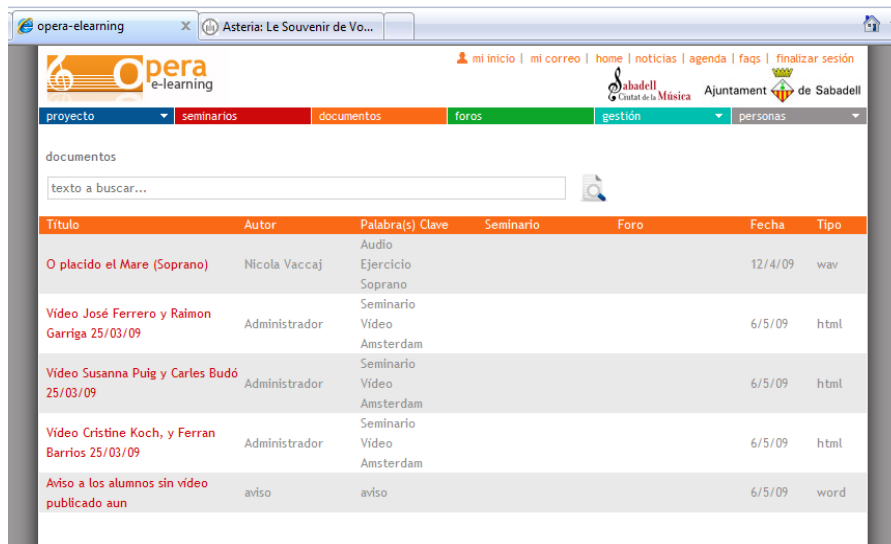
opera-elearning
Asteria: Le Souvenir de Vo...

Opera e-learning

mi inicio | mi correo | home | noticias | agenda | faqs | finalizar sesión

Sabadell Ciutat de la Música

Ajuntament de Sabadell

proyecto | seminarios | documentos | foros | gestión | personas

documentos

texto a buscar...

| Título | Autor | Palabra(s) Clave | Seminario | Foro | Fecha | Tipo |
|---|---|---|---|---|---|---|
| O placido el Mare (Soprano) | Nicola Vaccaj | Audio Ejercicio Soprano | | | 12/4/09 | wav |
| Video José Ferrero y Raimon Garriga 25/03/09 | Administrador | Seminario Vídeo Amsterdam | | | 6/5/09 | html |
| Video Susanna Puig y Carles Budó 25/03/09 | Administrador | Seminario Vídeo Amsterdam | | | 6/5/09 | html |
| Video Cristine Koch, y Ferran Barrios 25/03/09 | Administrador | Seminario Vídeo Amsterdam | | | 6/5/09 | html |
| Aviso a los alumnos sin vídeo publicado aun | aviso | aviso | | | 6/5/09 | word |